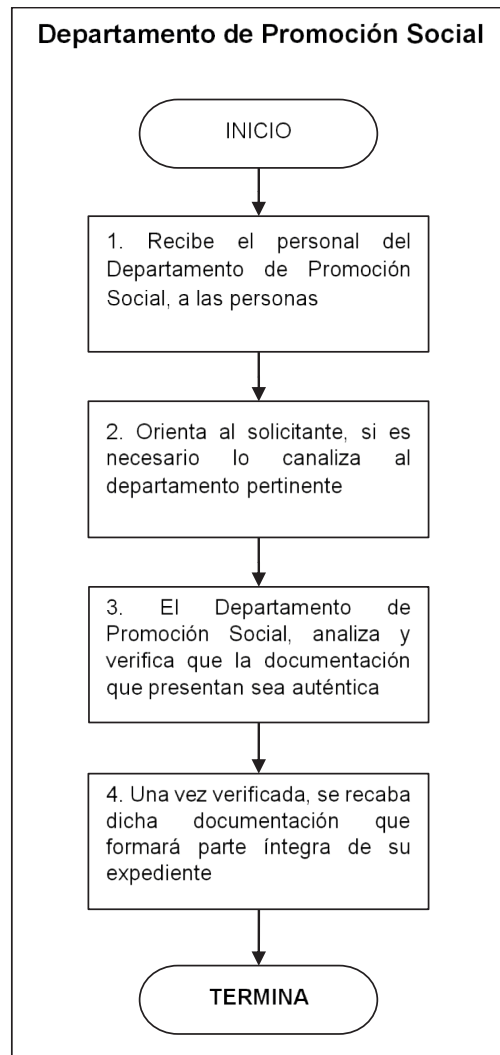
Departamento de Promoción Social

INICIO

1. Recibe el personal del Departamento de Promoción Social, a las personas

2. Orienta al solicitante, si es necesario lo canaliza al departamento pertinente

3. El Departamento de Promoción Social, analiza y verifica que la documentación que presentan sea auténtica

4. Una vez verificada, se recaba dicha documentación que formará parte íntegra de su expediente

TERMINA